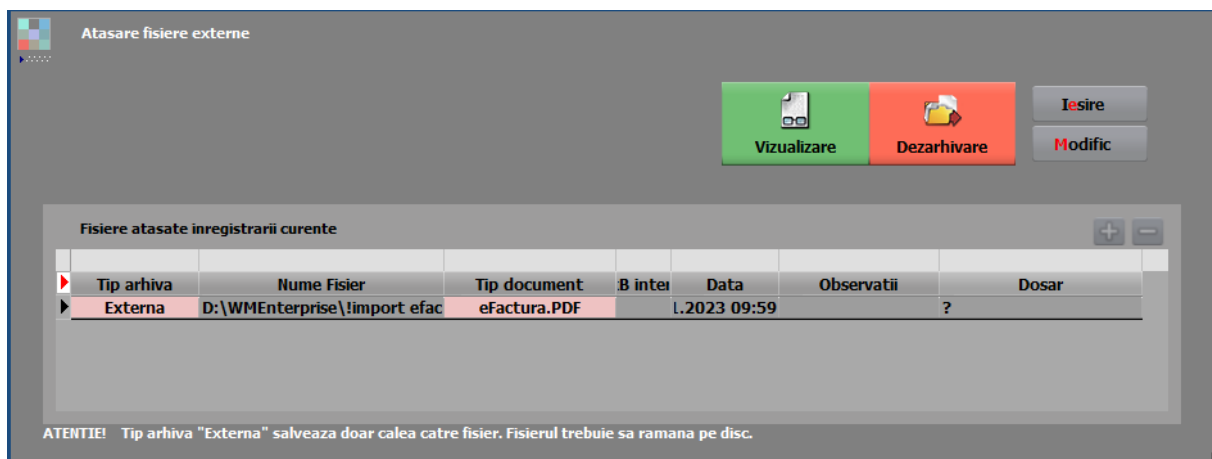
Atasare fisiere externe

Vizualizare

Dezarhivare

Iesire

Modific

Fisiere atasate inregistrarii curente

| Tip arhiva | Nume Fisier | Tip document | B inter | Data | Observatii | Dosar |
|---|---|---|---|---|---|---|
| Externa | D:\WMEnterprise\!import efac | eFactura.PDF | | .2023 09:59 | | ? |

ATENTIE! Tip arhiva "Externa" salveaza doar calea catre fisier. Fisierul trebuie sa ramana pe disc.